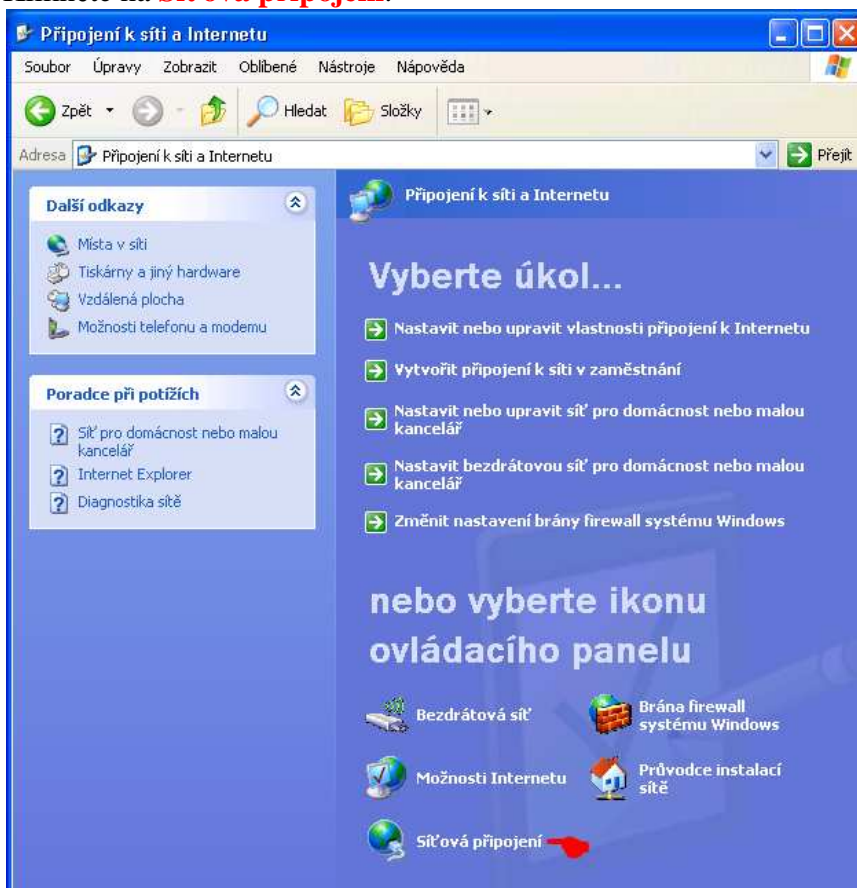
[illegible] na Síťová připojení.

Připojení k síti a Internetu

Soubor Úpravy Zobrazit Oblíbené Nástroje Nápověda

Zpět Hledat Složky

Adresa Připojení k síti a Internetu Přejít

Další odkazy

Místa v síti
Tiskárny a jiný hardware
Vzdálená plocha
Možnosti telefonu a modemu

Poradce při potížích

Síť pro domácnost nebo malou kancelář
Internet Explorer
Diagnostika sítě

Připojení k síti a Internetu

Vyberte úkol...

Nastavit nebo upravit vlastnosti připojení k Internetu
Vytvořit připojení k síti v zaměstnání
Nastavit nebo upravit síť pro domácnost nebo malou kancelář
Nastavit bezdrátovou síť pro domácnost nebo malou kancelář
Změnit nastavení brány firewall systému Windows

nebo vyberte ikonu ovládacího panelu

Bezdrátová síť
Brána firewall systému Windows
Možnosti Internetu
Průvodce instalací sítě
Síťová připojení